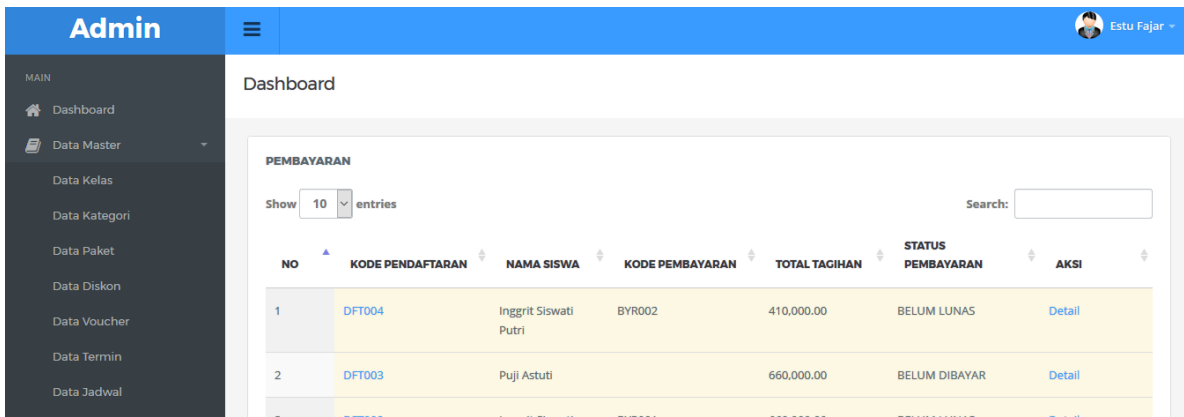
Admin

Estu Fajar

MAIN

Dashboard

Data Master

Data Kelas

Data Kategori

Data Paket

Data Diskon

Data Voucher

Data Termin

Data Jadwal

Dashboard

PEMBAYARAN

Show 10 entries

Search:

| NO | KODE PENDAFTARAN | NAMA SISWA | KODE PEMBAYARAN | TOTAL TAGIHAN | STATUS PEMBAYARAN | AKSI |
|---|---|---|---|---|---|---|
| 1 | DFT004 | Inggrit Siswati Putri | BYR002 | 410,000.00 | BELUM LUNAS | Detail |
| 2 | DFT003 | Puji Astuti | | 660,000.00 | BELUM DIBAYAR | Detail |
| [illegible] | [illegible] | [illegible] | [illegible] | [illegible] | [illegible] | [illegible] |